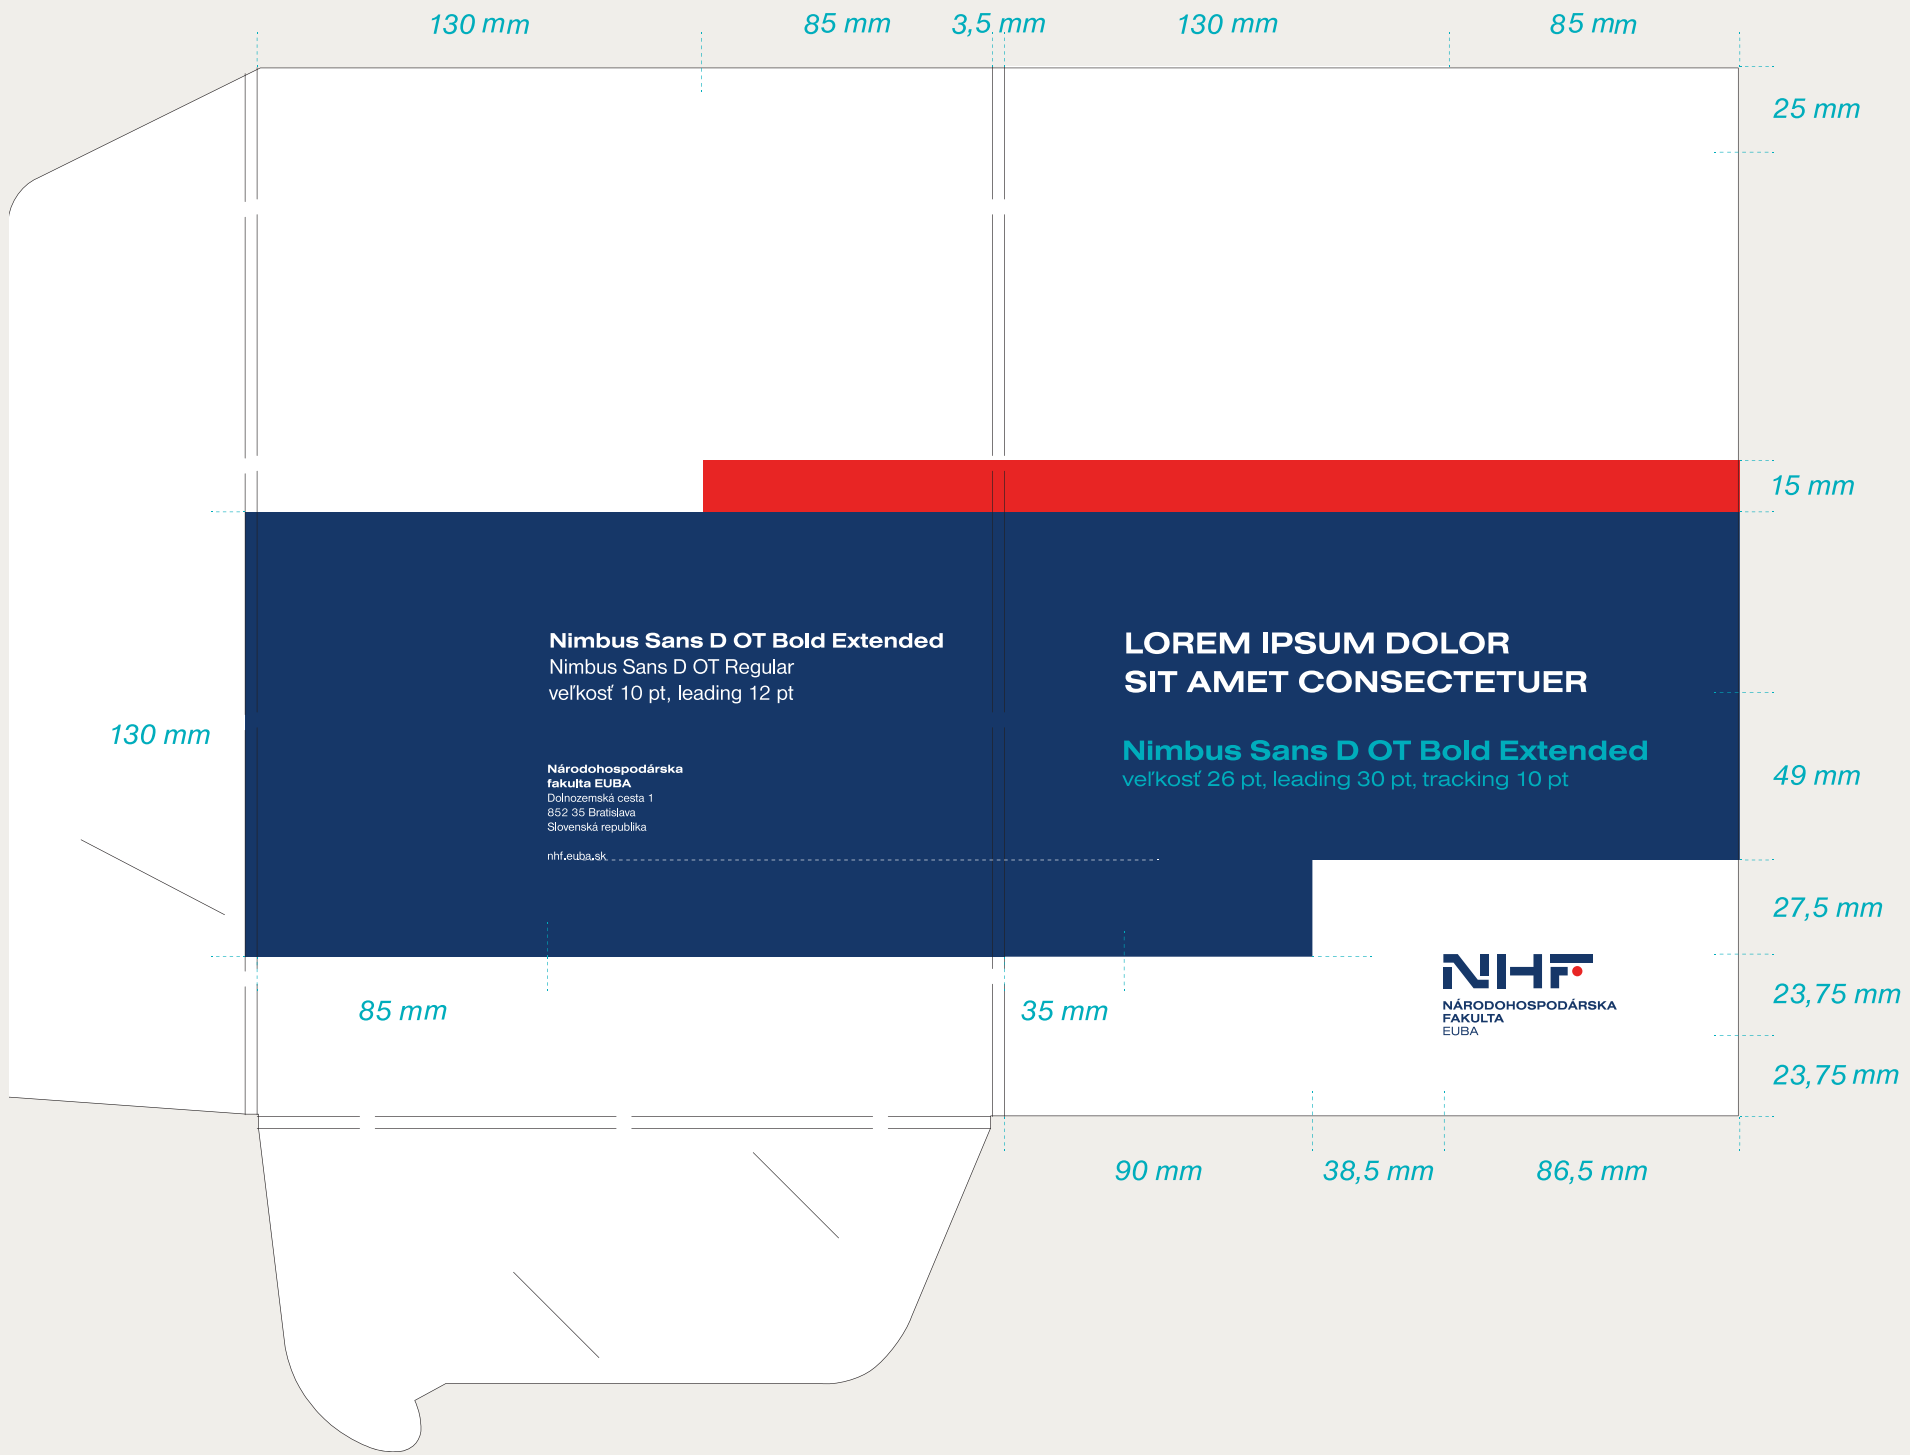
130 mm

85 mm

3,5 mm

130 mm

85 mm

25 mm

15 mm

Nimbus Sans D OT Bold Extended
Nimbus Sans D OT Regular
veľkosť 10 pt, leading 12 pt

LOREM IPSUM DOLOR
SIT AMET CONSECTETUER

Nimbus Sans D OT Bold Extended
veľkosť 26 pt, leading 30 pt, tracking 10 pt

130 mm

49 mm

Národohospodárska
fakulta EUBA
Dolnozemská cesta 1
852 35 Bratislava
Slovenská republika

nhf.euba.sk

27,5 mm

NHF
NÁRODOHOSPODÁRSKA
FAKULTA
EUBA

23,75 mm

85 mm

35 mm

23,75 mm

90 mm

38,5 mm

86,5 mm